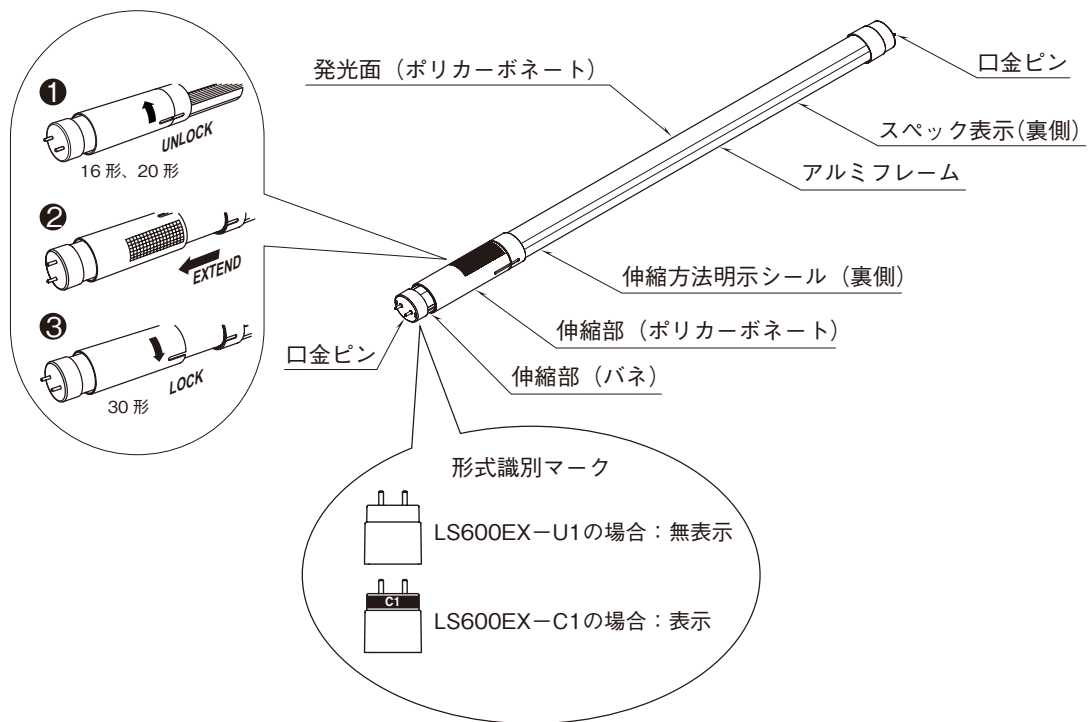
発光面（ポリカーボネート）

口金ピン

スペック表示(裏側)

アルミフレーム

❶
UNLOCK
16 形、20 形

❷
EXTEND

❸
LOCK
30 形

伸縮方法明示シール（裏側）

伸縮部（ポリカーボネート）

口金ピン

伸縮部（バネ）

形式識別マーク

LS600EX−U1の場合：無表示

C1
LS600EX−C1の場合：表示